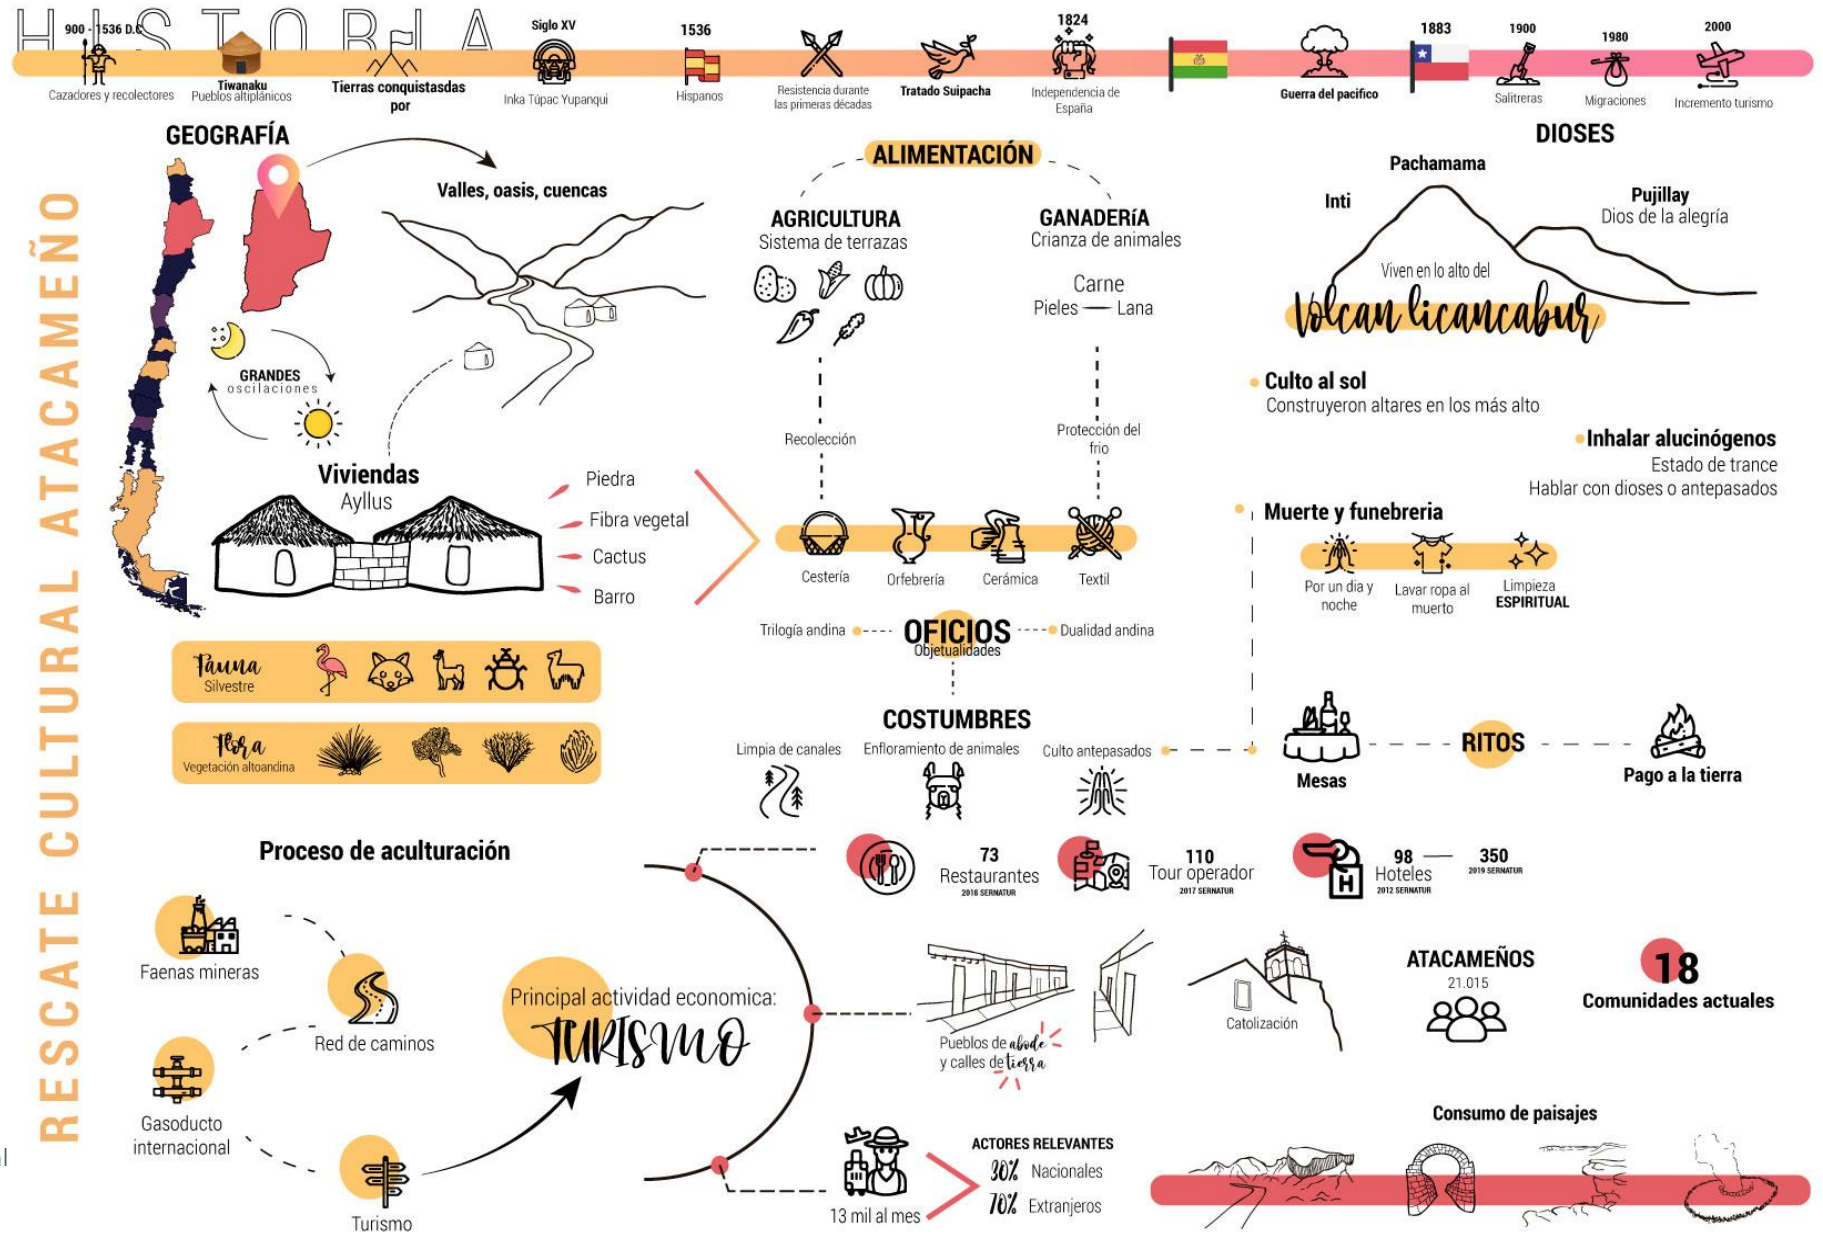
HISTORIA

900 - 1536 D.C.
Cazadores y recolectores
Tiwanaku
Pueblos altiplánicos
Tierras conquistasdas por
Siglo XV
Inka Túpac Yupanqui
1536
Hispanos
Resistencia durante las primeras décadas
Tratado Suipacha
1824
Independencia de España
Guerra del pacifico
1883
1900
Salitreras
1980
Migraciones
2000
Incremento turismo

RESCATE CULTURAL ATACAMEÑO

GEOGRAFÍA
Valles, oasis, cuencas
GRANDES oscilaciones
Viviendas
Ayllus
Piedra
Fibra vegetal
Cactus
Barro
Fauna
Silvestre
Flora
Vegetación altoandina

ALIMENTACIÓN
AGRICULTURA
Sistema de terrazas
GANADERÍA
Crianza de animales
Carne
Pieles — Lana
Recolección
Protección del frio
Cestería
Orfebrería
Cerámica
Textil
Trilogía andina
OFICIOS
Objetualidades
Dualidad andina
COSTUMBRES
Limpia de canales
Enfloramiento de animales
Culto antepasados

DIOSES
Pachamama
Inti
Pujillay
Dios de la alegría
Viven en lo alto del
Volcan licancabur
Culto al sol
Construyeron altares en los más alto
Inhalar alucinógenos
Estado de trance
Hablar con dioses o antepasados
Muerte y funebreria
Por un dia y noche
Lavar ropa al muerto
Limpieza ESPIRITUAL
Mesas
RITOS
Pago a la tierra

Proceso de aculturación
Faenas mineras
Red de caminos
Gasoducto internacional
Turismo
Principal actividad economica:
TURISMO

73
Restaurantes
2018 SERNATUR
110
Tour operador
2017 SERNATUR
98 — 350
Hoteles
2012 SERNATUR
2019 SERNATUR
Pueblos de adobe y calles de tierra
Catolización
ATACAMEÑOS
21.015
18
Comunidades actuales
13 mil al mes
ACTORES RELEVANTES
30% Nacionales
70% Extranjeros
Consumo de paisajes